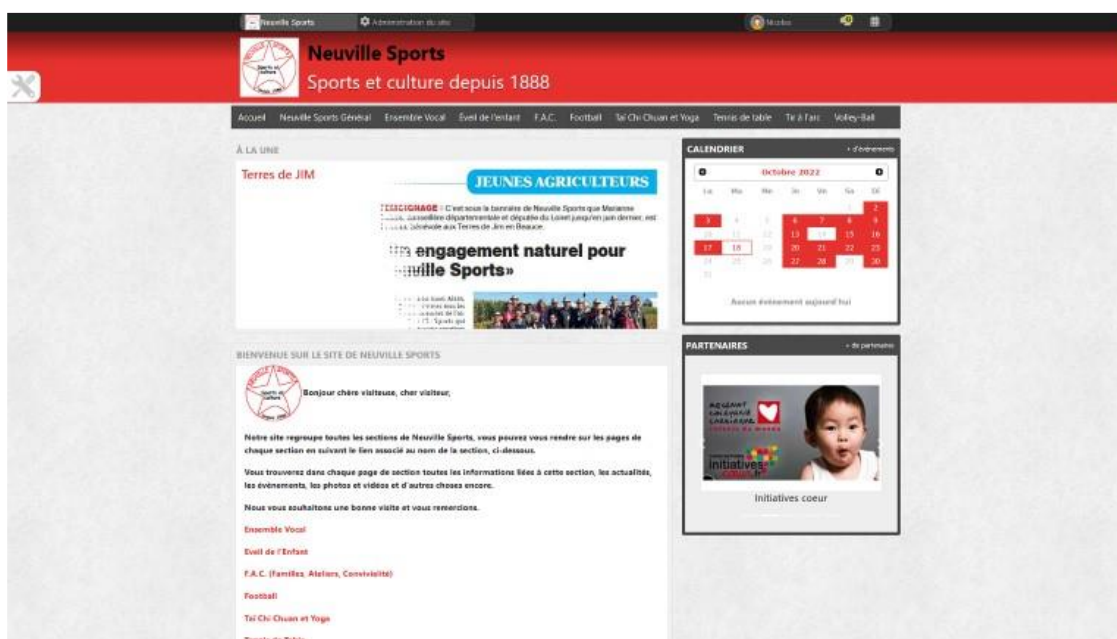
Neuville Sports   Administration du site   Nicolas

Neuville Sports
Sports et culture depuis 1888

Accueil   Neuville Sports Général   Ensemble Vocal   Eveil de l'enfant   F.A.C.   Football   Tai Chi Chuan et Yoga   Tennis de table   Tir à l'arc   Volley-Ball

À LA UNE

Terres de JIM

JEUNES AGRICULTEURS

TÉMOIGNAGE : C'est sous la bannière de Neuville Sports que Marianne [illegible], conseillère départementale et députée du Loiret jusqu'en juin dernier, est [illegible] bénévole aux Terres de Jim en Beauce.

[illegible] engagement naturel pour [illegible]uville Sports»

CALENDRIER   + d'événements

Octobre 2022

| Lu | Ma | Me | Je | Ve | Sa | Di |
|---|---|---|---|---|---|---|
| | | | | | 1 | 2 |
| 3 | 4 | 5 | 6 | 7 | 8 | 9 |
| 10 | 11 | 12 | 13 | 14 | 15 | 16 |
| 17 | 18 | 19 | 20 | 21 | 22 | 23 |
| 24 | 25 | 26 | 27 | 28 | 29 | 30 |
| 31 | | | | | | |

Aucun événement aujourd'hui

BIENVENUE SUR LE SITE DE NEUVILLE SPORTS

Bonjour chère visiteuse, cher visiteur,

Notre site regroupe toutes les sections de Neuville Sports, vous pouvez vous rendre sur les pages de chaque section en suivant le lien associé au nom de la section, ci-dessous.

Vous trouverez dans chaque page de section toutes les informations liées à cette section, les actualités, les événements, les photos et vidéos et d'autres choses encore.

Nous vous souhaitons une bonne visite et vous remercions.

Ensemble Vocal

Eveil de l'Enfant

F.A.C. (Familles, Ateliers, Convivialité)

Football

Tai Chi Chuan et Yoga

PARTENAIRES   + de partenaires

initiatives coeur

Initiatives coeur